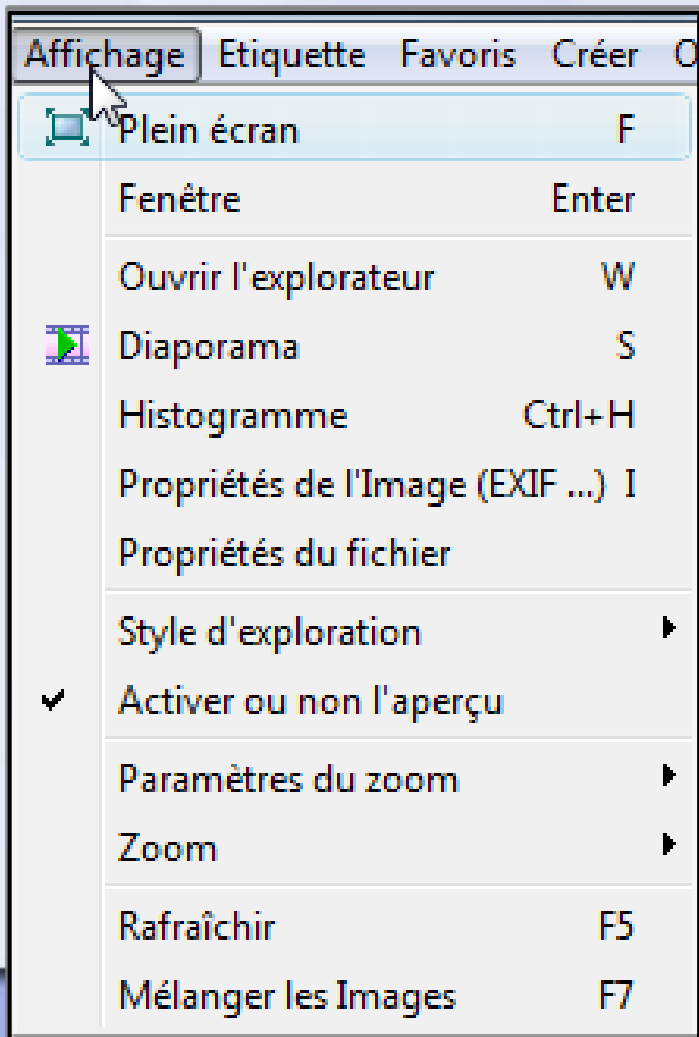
Affichage Etiquette Favoris Créer O

Plein écran F
Fenêtre Enter
Ouvrir l'explorateur W
Diaporama S
Histogramme Ctrl+H
Propriétés de l'Image (EXIF ...) I
Propriétés du fichier
Style d'exploration
Activer ou non l'aperçu
Paramètres du zoom
Zoom
Rafraîchir F5
Mélanger les Images F7